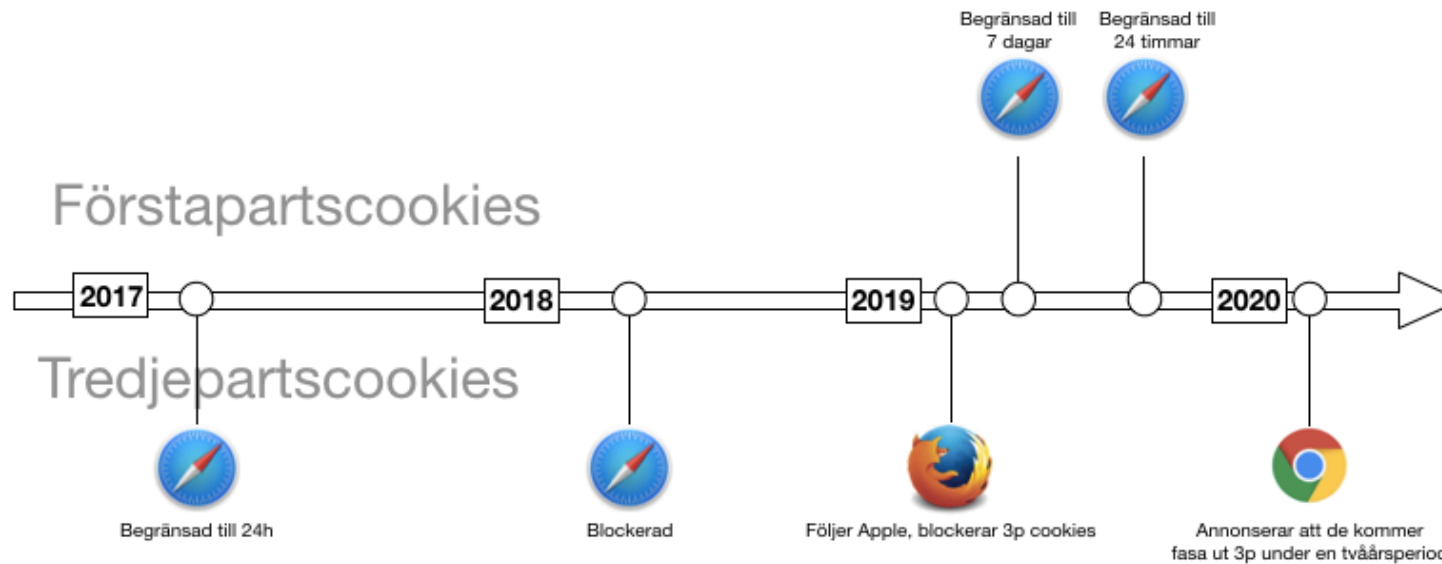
Begränsad till 7 dagar

Begränsad till 24 timmar

Förstapartscookies

2017

2018

2019

2020

Tredjepartscookies

Begränsad till 24h

Blockerad

Följer Apple, blockerar 3p cookies

Annonserar att de kommer fasa ut 3p under en tvåårsperio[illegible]